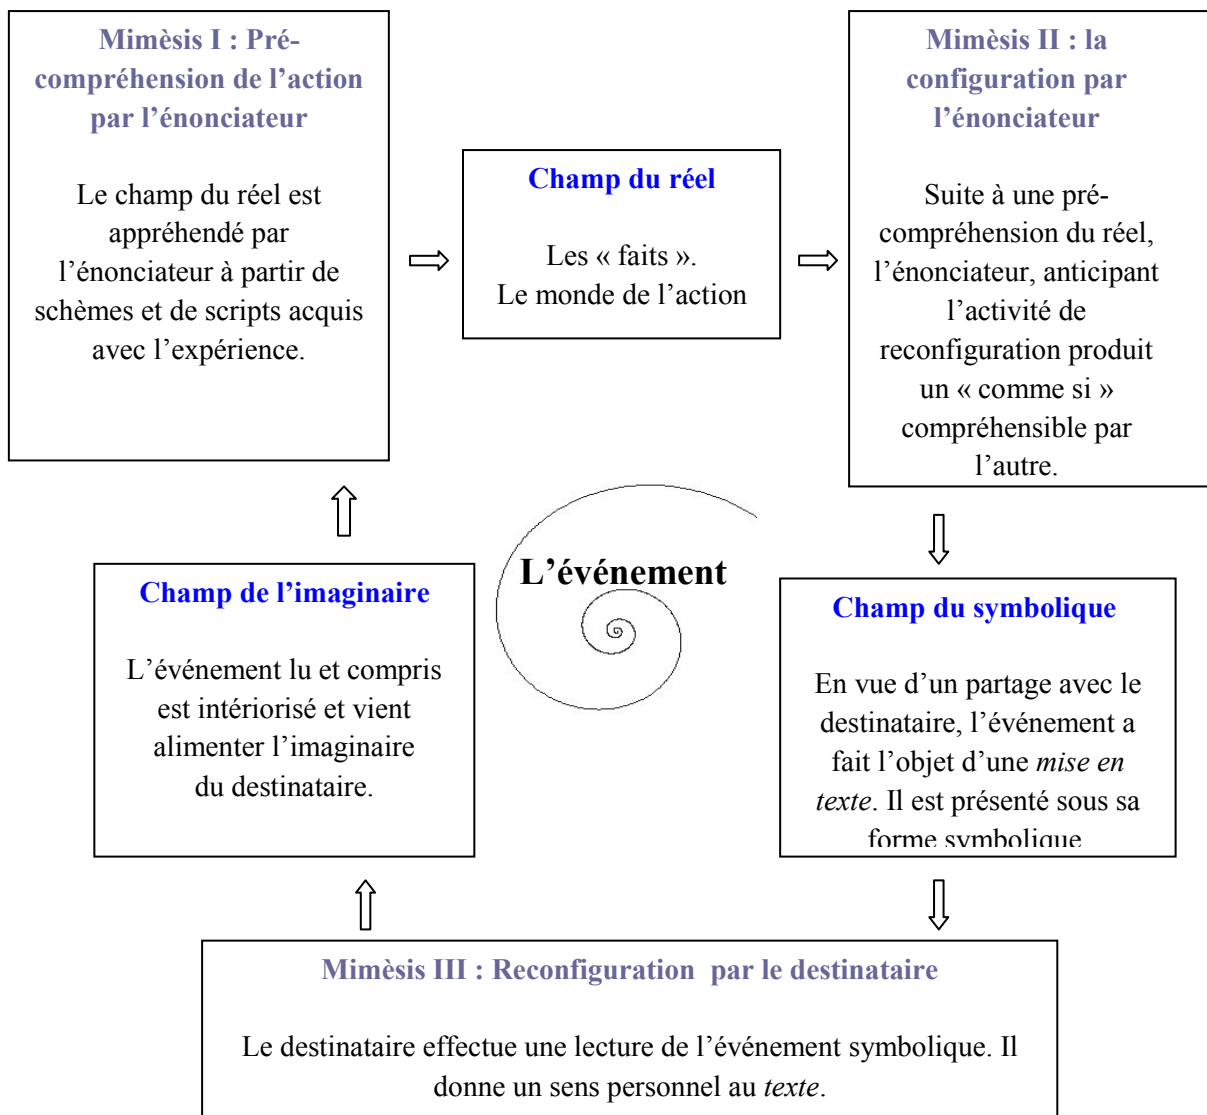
Mimèsis I : Pré-compréhension de l'action par l'énonciateur

Le champ du réel est appréhendé par l'énonciateur à partir de schèmes et de scripts acquis avec l'expérience.

Champ du réel

Les « faits ».
Le monde de l'action

Mimèsis II : la configuration par l'énonciateur

Suite à une pré-compréhension du réel, l'énonciateur, anticipant l'activité de reconfiguration produit un « comme si » compréhensible par l'autre.

L'événement

Champ de l'imaginaire

L'événement lu et compris est intériorisé et vient alimenter l'imaginaire du destinataire.

Champ du symbolique

En vue d'un partage avec le destinataire, l'événement a fait l'objet d'une *mise en texte*. Il est présenté sous sa forme symbolique

Mimèsis III : Reconfiguration par le destinataire

Le destinataire effectue une lecture de l'événement symbolique. Il donne un sens personnel au *texte*.